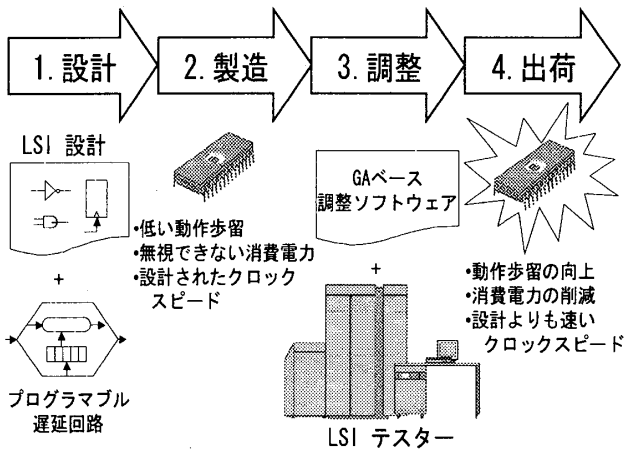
1. 設計

2. 製造

3. 調整

4. 出荷

LSI 設計

+

プログラマブル
遅延回路

•低い動作歩留
•無視できない消費電力
•設計されたクロック
スピード

GAベース
調整ソフトウェア

+

LSI テスター

•動作歩留の向上
•消費電力の削減
•設計よりも速い
クロックスピード